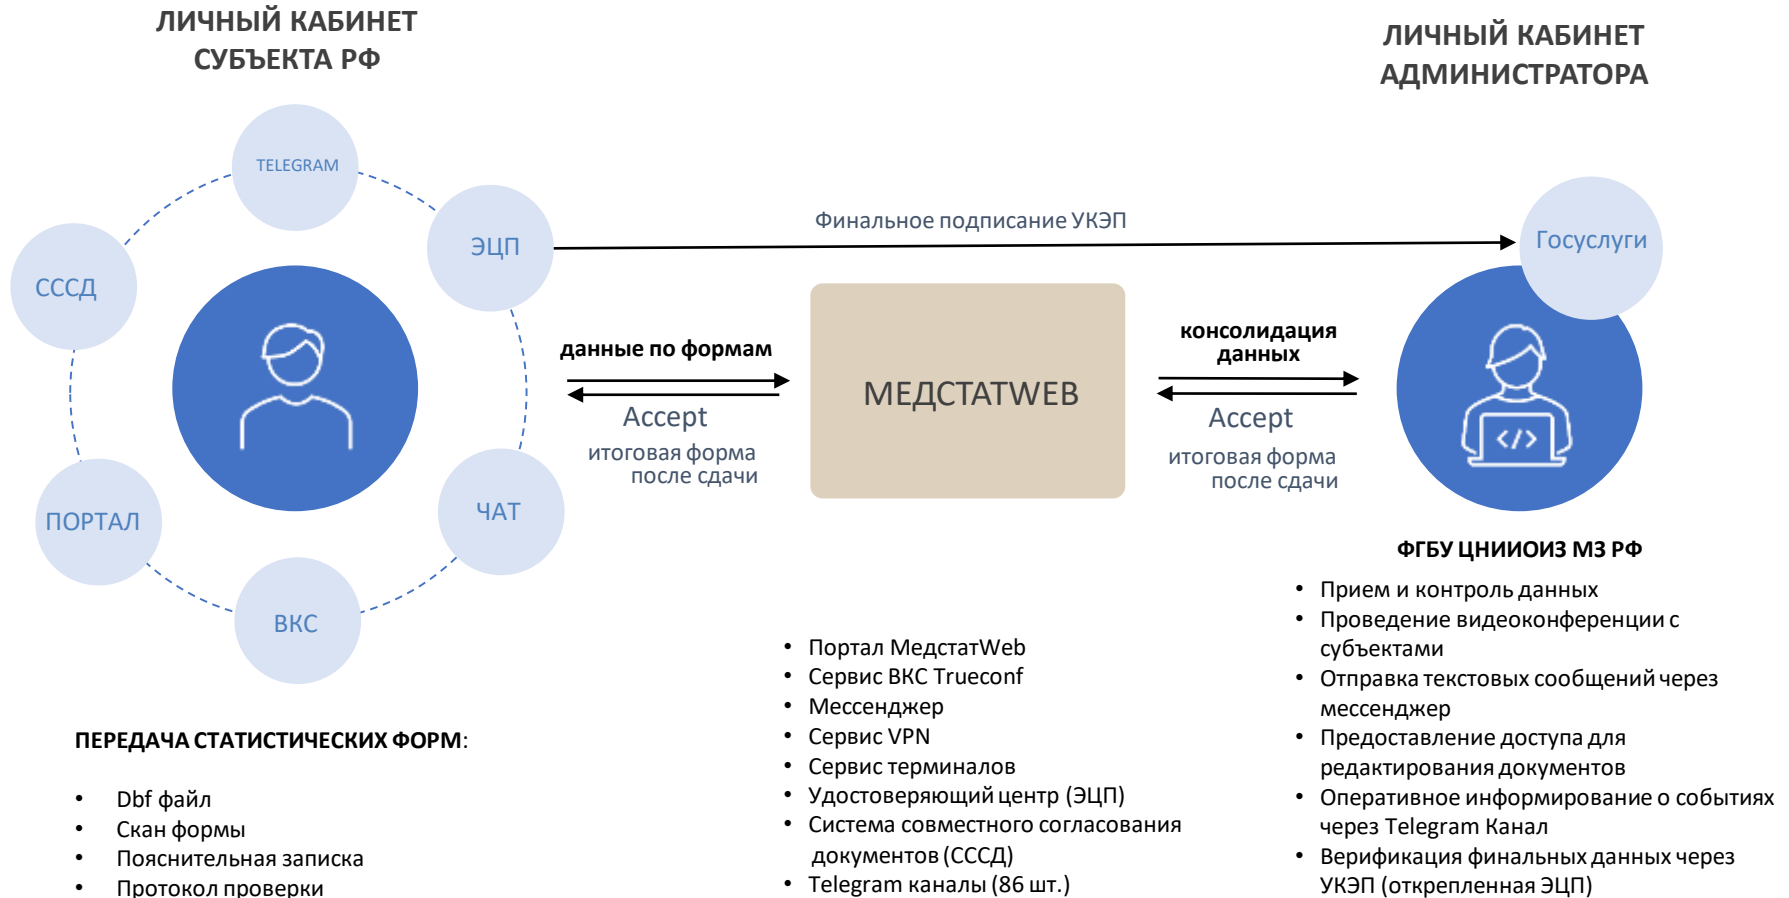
ЛИЧНЫЙ КАБИНЕТ СУБЪЕКТА РФ

ЛИЧНЫЙ КАБИНЕТ АДМИНИСТРАТОРА

TELEGRAM

ЭЦП

СССД

ЧАТ

ПОРТАЛ

ВКС

Финальное подписание УКЭП

Госуслуги

данные по формам

Accept

итоговая форма после сдачи

МЕДСТАТWEB

консолидация данных

Accept

итоговая форма после сдачи

ФГБУ ЦНИИОИЗ МЗ РФ

• Прием и контроль данных
• Проведение видеоконференции с субъектами
• Отправка текстовых сообщений через мессенджер
• Предоставление доступа для редактирования документов
• Оперативное информирование о событиях через Telegram Канал
• Верификация финальных данных через УКЭП (открепленная ЭЦП)

ПЕРЕДАЧА СТАТИСТИЧЕСКИХ ФОРМ:

• Dbf файл
• Скан формы
• Пояснительная записка
• Протокол проверки

• Портал МедстатWeb
• Сервис ВКС Trueconf
• Мессенджер
• Сервис VPN
• Сервис терминалов
• Удостоверяющий центр (ЭЦП)
• Система совместного согласования документов (СССД)
• Telegram каналы (86 шт.)